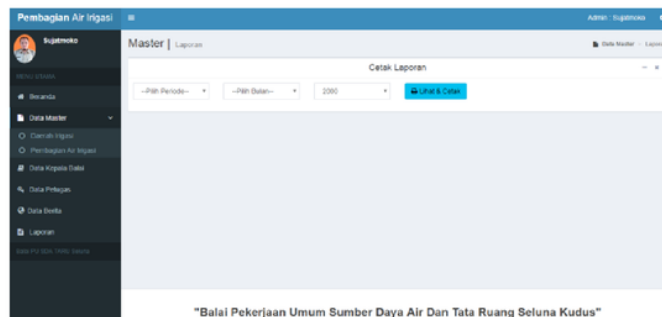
Pembagian Air Irigasi
Admin : Sujatmoko
Sujatmoko
MENU UTAMA
Beranda
Data Master
Daerah Irigasi
Pembagian Air Irigasi
Data Kepala Balai
Data Petugas
Data Berita
Laporan
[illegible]
Master | Laporan
Data Master - Lapor
Cetak Laporan
--Pilih Periode--
--Pilih Bulan--
2000
Lihat & Cetak
"Balai Pekerjaan Umum Sumber Daya Air Dan Tata Ruang Seluna Kudus"